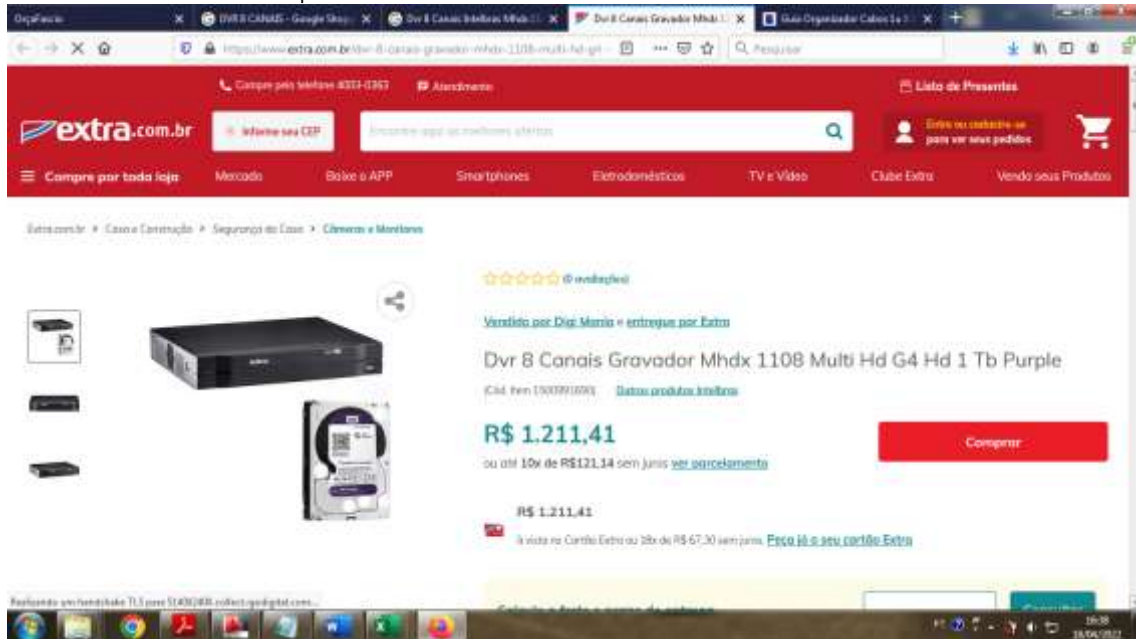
Orçafacio | DVR 8 CANAIS - Google Shopp | Dvr 8 Canais Intelbras Mhdx | Dvr 8 Canais Gravador Mhdx | Guia Organizador Cabos

https://www.extra.com.br/dvr-8-canais-gravador-mhdx-1108-multi-hd-g4 | Pesquisar

Compre pelo telefone 4003-0363 | Atendimento | Lista de Presentes

extra.com.br | Informe seu CEP | Encontre aqui as melhores ofertas | Entre ou cadastre-se para ver seus pedidos

Compre por toda loja | Mercado | Baixe o APP | Smartphones | Eletrodomésticos | TV e Vídeo | Clube Extra | Venda seus Produtos

Extra.com.br > Casa e Construção > Segurança da Casa > Câmeras e Monitores

(0 avaliações)

Vendido por Digi Mania e entregue por Extra

Dvr 8 Canais Gravador Mhdx 1108 Multi Hd G4 Hd 1 Tb Purple

(Cód. Item 1500091690) | Outros produtos Intelbras

R$ 1.211,41

ou até 10x de R$121,14 sem juros ver parcelamento

Comprar

R$ 1.211,41

à vista no Cartão Extra ou 18x de R$ 67,30 sem juros Peça já o seu cartão Extra

Realizando um handshake TLS para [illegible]